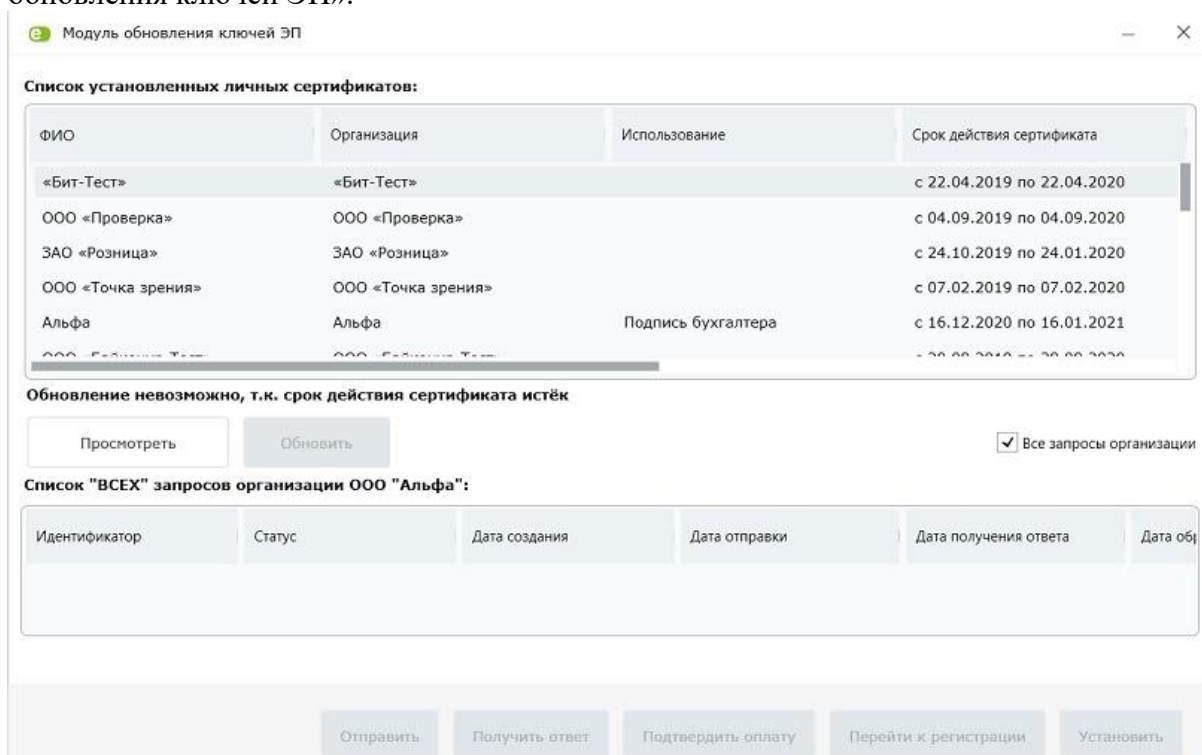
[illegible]

Модуль обновления ключей ЭП

Список установленных личных сертификатов:

| ФИО | Организация | Использование | Срок действия сертификата |
|---|---|---|---|
| «Бит-Тест» | «Бит-Тест» | | с 22.04.2019 по 22.04.2020 |
| ООО «Проверка» | ООО «Проверка» | | с 04.09.2019 по 04.09.2020 |
| ЗАО «Розница» | ЗАО «Розница» | | с 24.10.2019 по 24.01.2020 |
| ООО «Точка зрения» | ООО «Точка зрения» | | с 07.02.2019 по 07.02.2020 |
| Альфа | Альфа | Подпись бухгалтера | с 16.12.2020 по 16.01.2021 |
| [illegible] | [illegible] | | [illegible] |

Обновление невозможно, т.к. срок действия сертификата истёк

Просмотреть

Обновить

Все запросы организации

Список "ВСЕХ" запросов организации ООО "Альфа":

| Идентификатор | Статус | Дата создания | Дата отправки | Дата получения ответа | Дата об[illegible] |
|---|---|---|---|---|---|

Отправить

Получить ответ

Подтвердить оплату

Перейти к регистрации

Установить